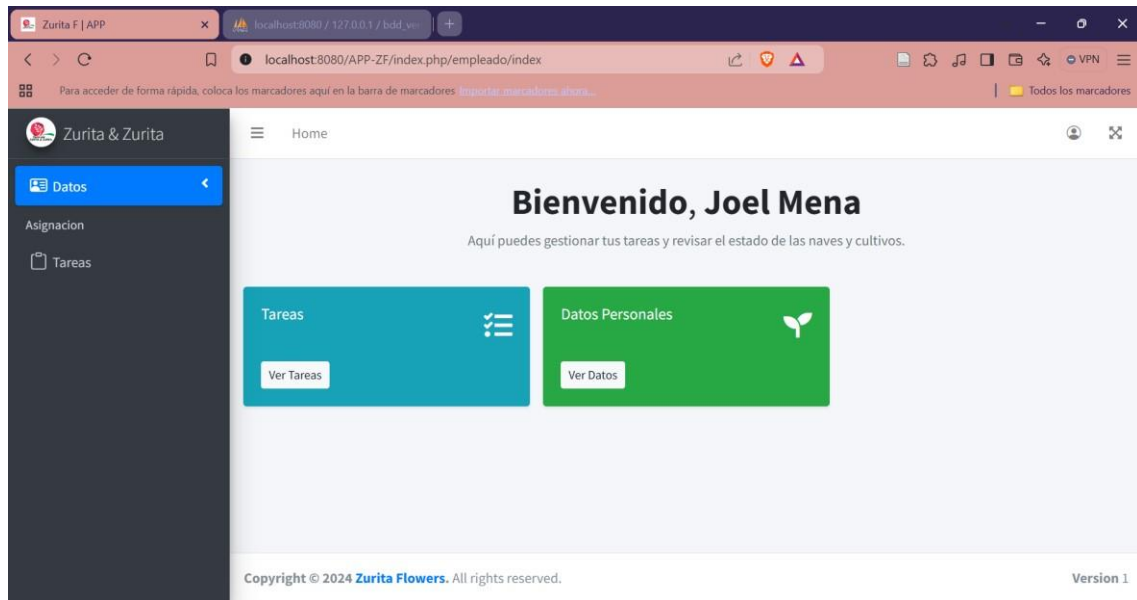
Zurita F | APP
localhost:8080 / 127.0.0.1 / bdd_ve
localhost:8080/APP-ZF/index.php/empleado/index
VPN
Para acceder de forma rápida, coloca los marcadores aquí en la barra de marcadores Importar marcadores ahora...
Todos los marcadores

Zurita & Zurita
Home

Datos
Asignacion
Tareas

Bienvenido, Joel Mena

Aquí puedes gestionar tus tareas y revisar el estado de las naves y cultivos.

Tareas
Ver Tareas

Datos Personales
Ver Datos

Copyright © 2024 Zurita Flowers. All rights reserved.
Version 1